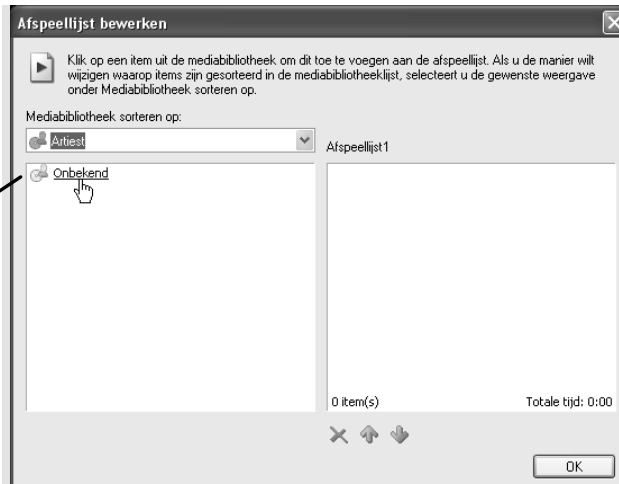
Afspeellijst bewerken

Klik op een item uit de mediabibliotheek om dit toe te voegen aan de afspeellijst. Als u de manier wilt wijzigen waarop items zijn gesorteerd in de mediabibliotheeklijst, selecteert u de gewenste weergave onder Mediabibliotheek sorteren op.

Mediabibliotheek sorteren op:

Artiest

Afspeellijst1

Onbekend

0 item(s)

Totale tijd: 0:00

OK